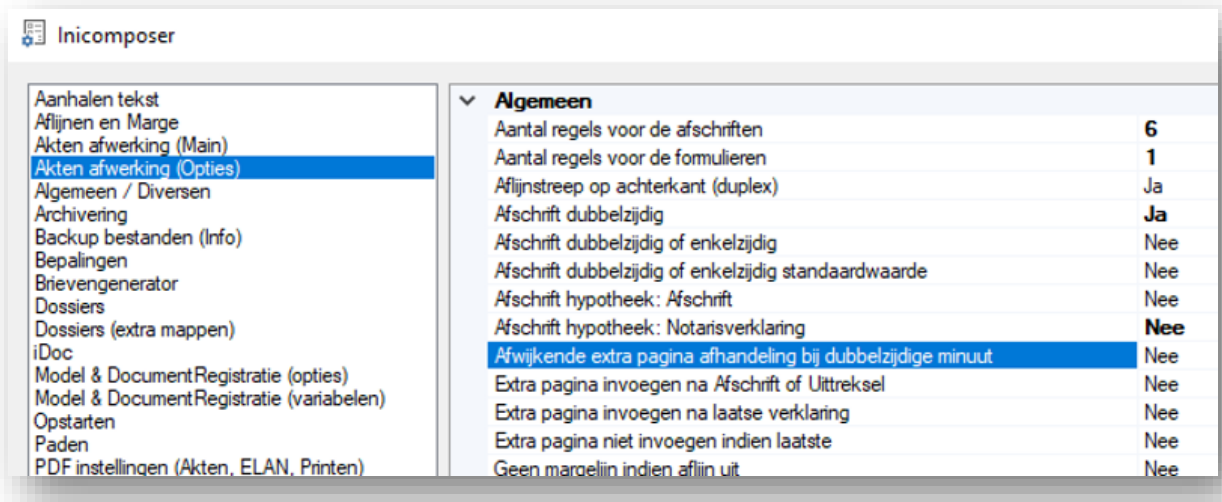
Inicomposer

Aanhalen tekst
Aflijnen en Marge
Akten afwerking (Main)
Akten afwerking (Opties)
Algemeen / Diversen
Archivering
Backup bestanden (Info)
Bepalingen
Brievengenerator
Dossiers
Dossiers (extra mappen)
iDoc
Model & DocumentRegistratie (opties)
Model & DocumentRegistratie (variabelen)
Opstarten
Paden
PDF instellingen (Akten, ELAN, Printen)

| Algemeen | |
|---|---|
| Aantal regels voor de afschriften | 6 |
| Aantal regels voor de formulieren | 1 |
| Aflijnstreep op achterkant (duplex) | Ja |
| Afschrift dubbelzijdig | Ja |
| Afschrift dubbelzijdig of enkelzijdig | Nee |
| Afschrift dubbelzijdig of enkelzijdig standaardwaarde | Nee |
| Afschrift hypotheek: Afschrift | Nee |
| Afschrift hypotheek: Notarisverklaring | Nee |
| Afwijkende extra pagina afhandeling bij dubbelzijdige minuut | Nee |
| Extra pagina invoegen na Afschrift of Uittreksel | Nee |
| Extra pagina invoegen na laatse verklaring | Nee |
| Extra pagina niet invoegen indien laatste | Nee |
| Geen margelijn indien aflijn uit | Nee |